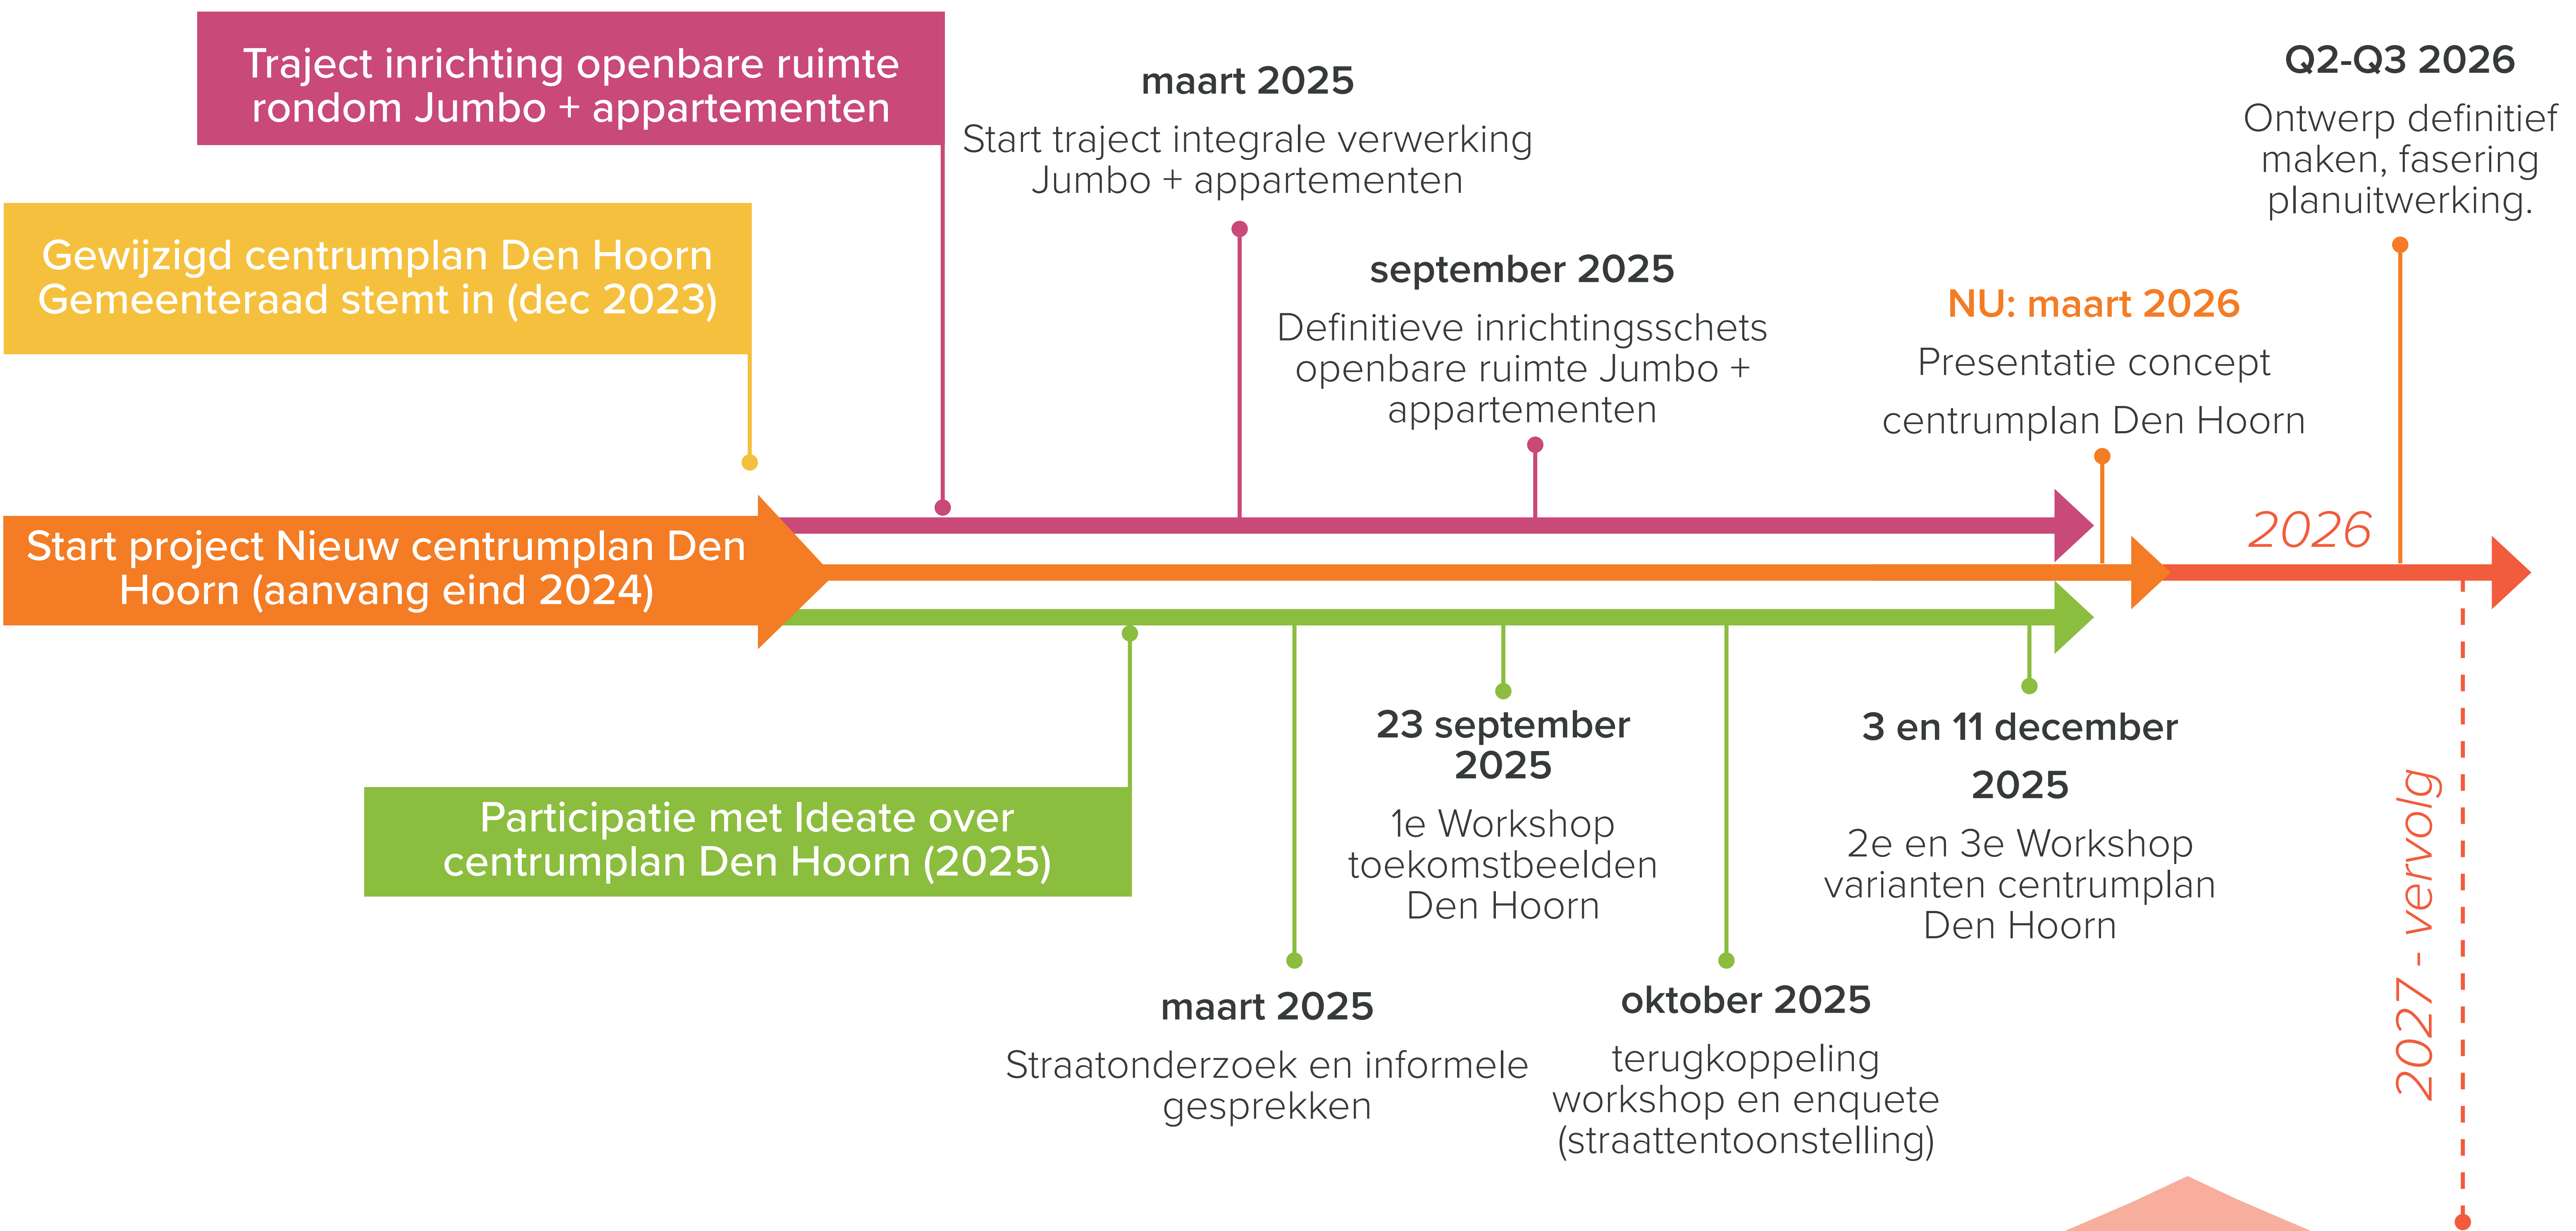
Traject inrichting openbare ruimte rondom Jumbo + appartementen

Gewijzigd centrumplan Den Hoorn Gemeenteraad stemt in (dec 2023)

Start project Nieuw centrumplan Den Hoorn (aanvang eind 2024)

Participatie met Ideate over centrumplan Den Hoorn (2025)

maart 2025
Start traject integrale verwerking Jumbo + appartementen

september 2025
Definitieve inrichtingsschets openbare ruimte Jumbo + appartementen

NU: maart 2026
Presentatie concept centrumplan Den Hoorn

Q2-Q3 2026
Ontwerp definitief maken, fasering planuitwerking.

2026

2027 - vervolg

maart 2025
Straatonderzoek en informele gesprekken

23 september 2025
1e Workshop toekomstbeelden Den Hoorn

oktober 2025
terugkoppeling workshop en enquete (straattentoonstelling)

3 en 11 december 2025
2e en 3e Workshop varianten centrumplan Den Hoorn